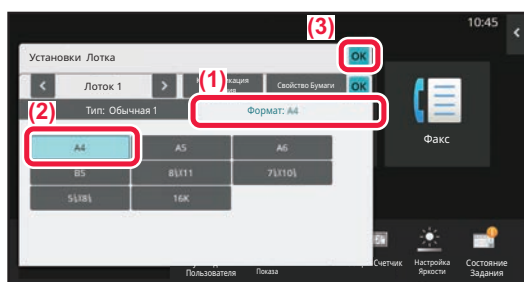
(3)
10:45
Установки Лотка
OK
Лоток 1
(1)
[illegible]кация
Свойство Бумаги
OK
(2)
Тип: Обычная 1
Формат: A4
A4
A5
A6
B5
8\ | x11
7\ | x10\
5\ | x8\
16K
Факс
Пользователя
Показа
Счетчик
Настройка Яркости
Состояние Задания